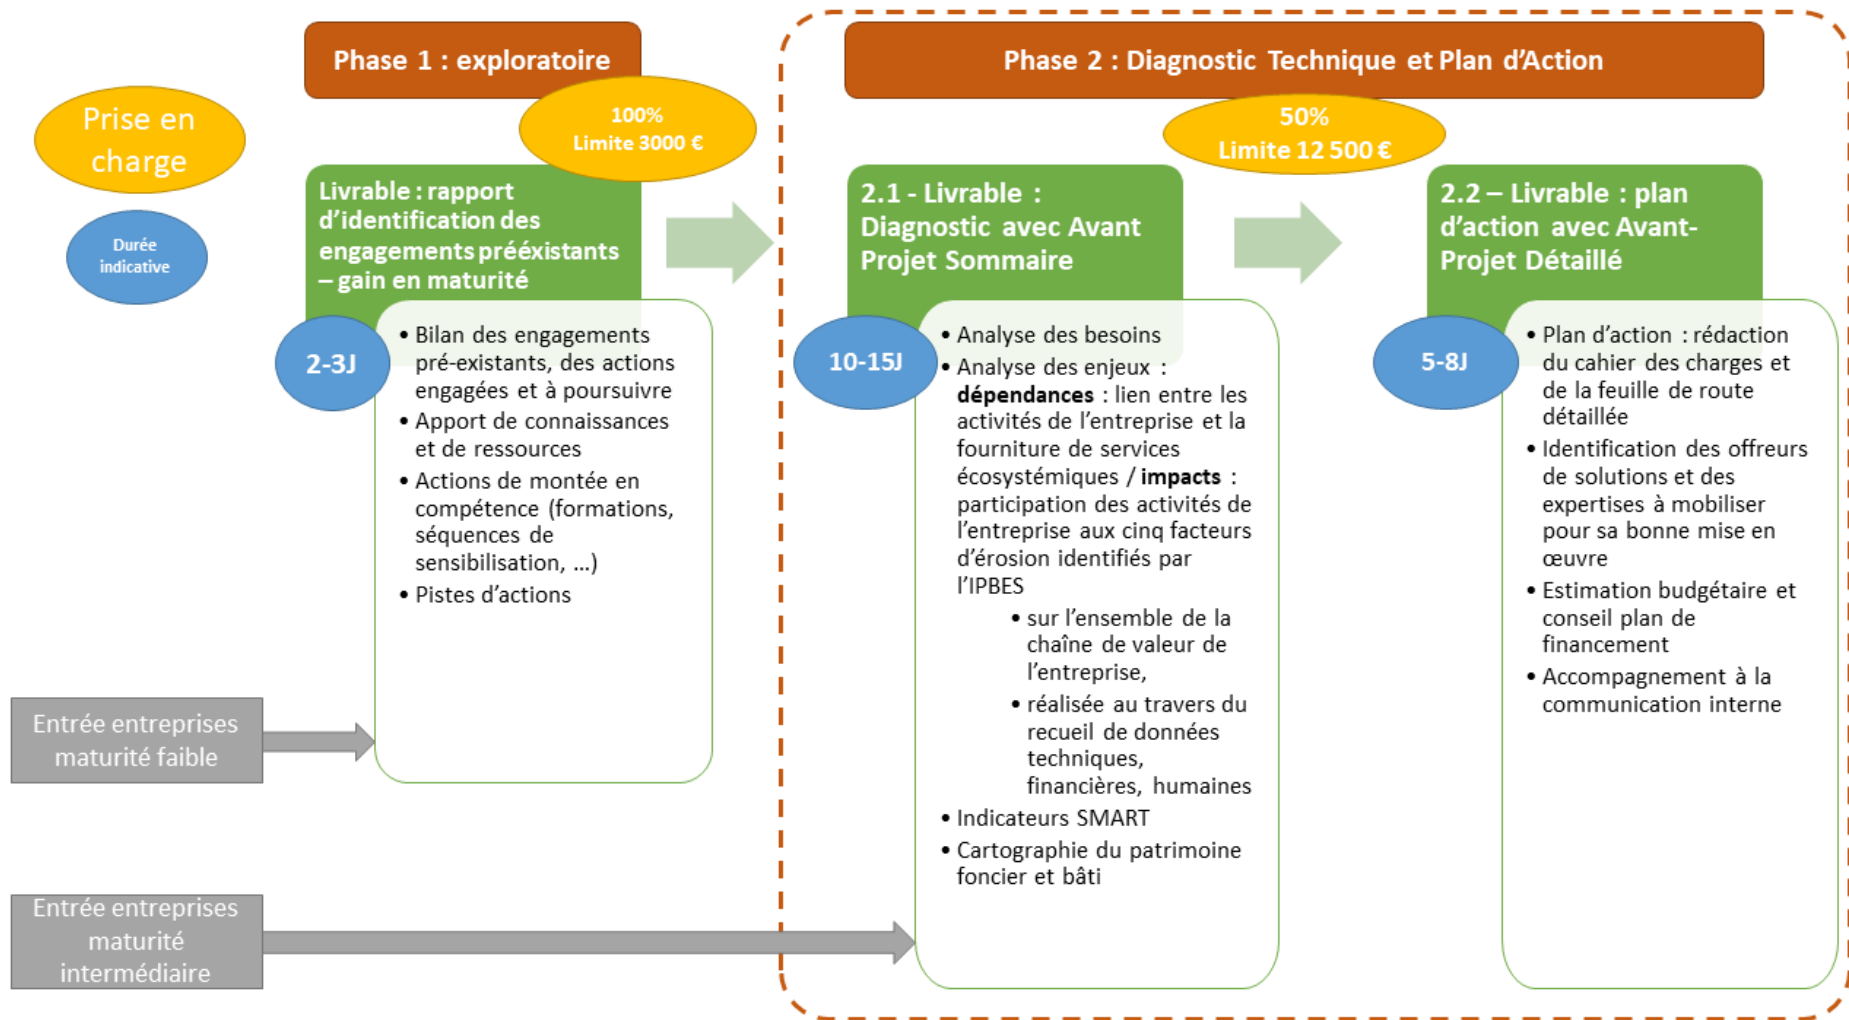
Prise en charge

Durée indicative

Phase 1 : exploratoire

100%
Limite 3000 €

Livrable : rapport d'identification des engagements préexistants – gain en maturité

2-3J

• Bilan des engagements pré-existants, des actions engagées et à poursuivre
• Apport de connaissances et de ressources
• Actions de montée en compétence (formations, séquences de sensibilisation, …)
• Pistes d'actions

Entrée entreprises maturité faible

Entrée entreprises maturité intermédiaire

Phase 2 : Diagnostic Technique et Plan d'Action

50%
Limite 12 500 €

2.1 - Livrable : Diagnostic avec Avant Projet Sommaire

10-15J

• Analyse des besoins
• Analyse des enjeux : **dépendances** : lien entre les activités de l'entreprise et la fourniture de services écosystémiques / **impacts** : participation des activités de l'entreprise aux cinq facteurs d'érosion identifiés par l'IPBES
• sur l'ensemble de la chaîne de valeur de l'entreprise,
• réalisée au travers du recueil de données techniques, financières, humaines
• Indicateurs SMART
• Cartographie du patrimoine foncier et bâti

2.2 – Livrable : plan d'action avec Avant-Projet Détaillé

5-8J

• Plan d'action : rédaction du cahier des charges et de la feuille de route détaillée
• Identification des offreurs de solutions et des expertises à mobiliser pour sa bonne mise en œuvre
• Estimation budgétaire et conseil plan de financement
• Accompagnement à la communication interne